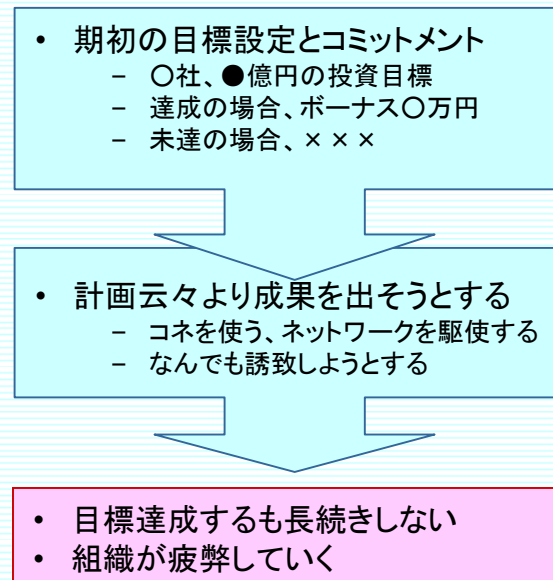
• 期初の目標設定とコミットメント
– ○社、●億円の投資目標
– 達成の場合、ボーナス○万円
– 未達の場合、×××

• 計画云々より成果を出そうとする
– コネを使う、ネットワークを駆使する
– なんでも誘致しようとする

• 目標達成するも長続きしない
• 組織が疲弊していく